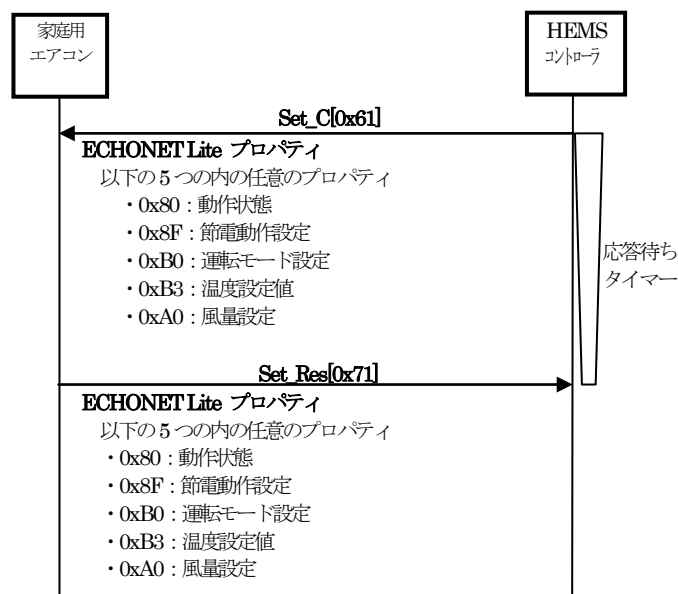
家庭用
エアコン

HEMS
コントローラ

Set_C[0x61]

ECHONET Lite プロパティ

以下の5つの内の任意のプロパティ

・0x80：動作状態
・0x8F：節電動作設定
・0xB0：運転モード設定
・0xB3：温度設定値
・0xA0：風量設定

応答待ち
タイマー

Set_Res[0x71]

ECHONET Lite プロパティ

以下の5つの内の任意のプロパティ

・0x80：動作状態
・0x8F：節電動作設定
・0xB0：運転モード設定
・0xB3：温度設定値
・0xA0：風量設定